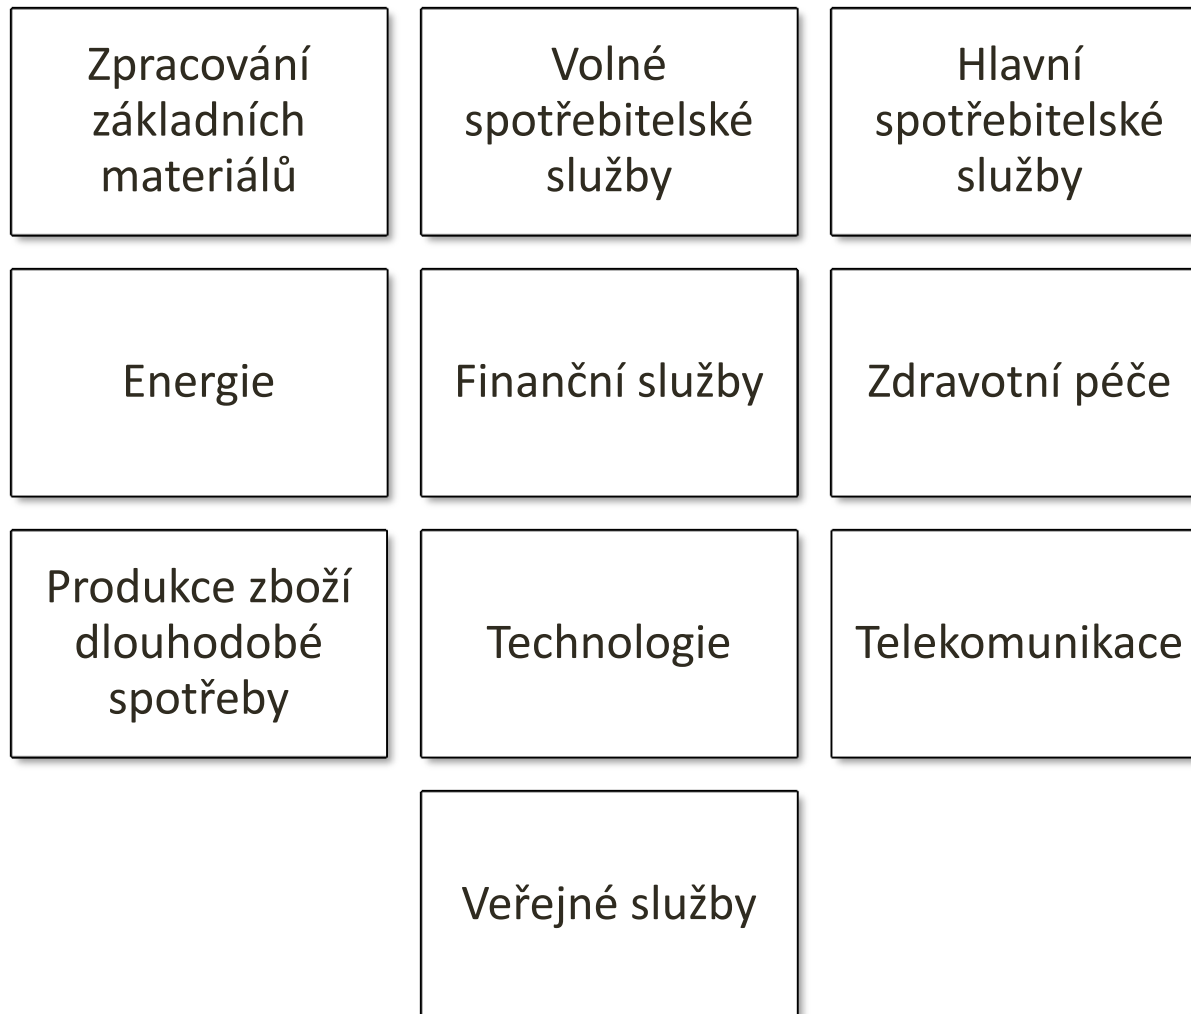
Zpracování základních materiálů

Volné spotřebitelské služby

Hlavní spotřebitelské služby

Energie

Finanční služby

Zdravotní péče

Produkce zboží dlouhodobé spotřeby

Technologie

Telekomunikace

Veřejné služby